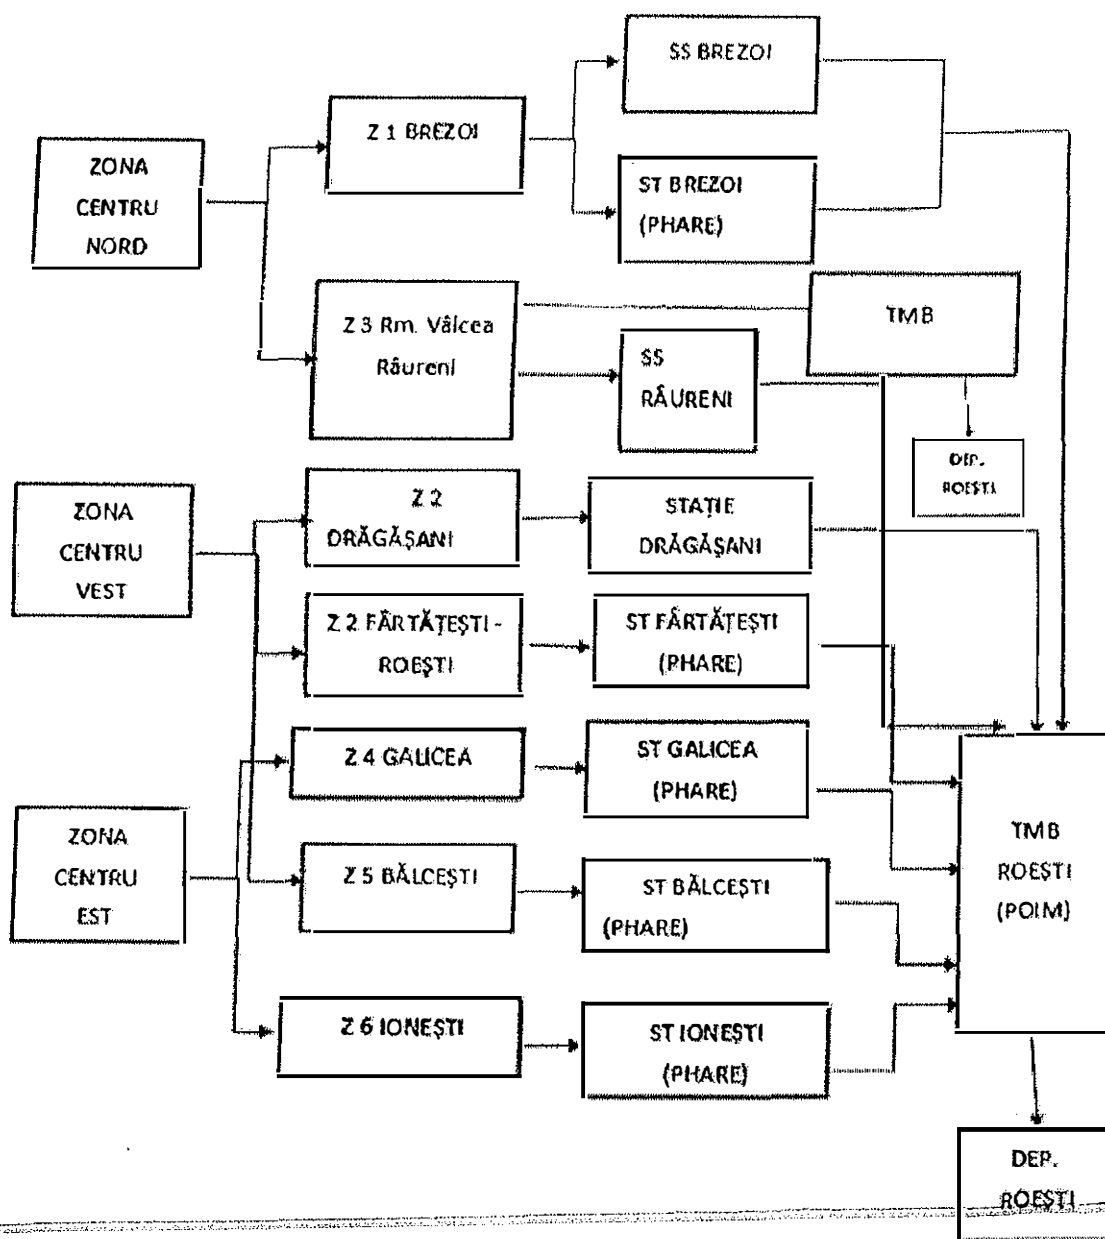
ZONA CENTRU NORD

Z 1 BREZOI

SS BREZOI

ST BREZOI (PHARE)

Z 3 Rm. Vâlcea Râureni

TMB

SS RÂURENI

DEP. ROEȘTI

ZONA CENTRU VEST

Z 2 DRĂGĂȘANI

STAȚIE DRĂGĂȘANI

Z 2 FĂRTĂȚEȘTI - ROEȘTI

ST FĂRTĂȚEȘTI (PHARE)

ZONA CENTRU EST

Z 4 GALICEA

ST GALICEA (PHARE)

TMB ROEȘTI (POIM)

Z 5 BĂLCEȘTI

ST BĂLCEȘTI (PHARE)

Z 6 IONEȘTI

ST IONEȘTI (PHARE)

DEP. ROEȘTI